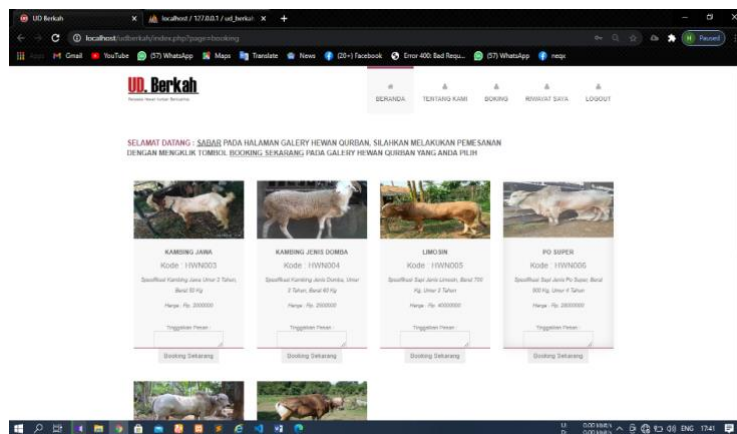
UD Berkah × localhost / 127.0.0.1 / ud_berkah × +

localhost/udberkah/index.php?page=booking

Apps Gmail YouTube (57) WhatsApp Maps Translate News (20+) Facebook Error 400: Bad Requ... (57) WhatsApp neqx

Paused

UD. Berkah
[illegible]

BERANDA TENTANG KAMI BOKING RIWAYAT SAYA LOGOUT

SELAMAT DATANG : SABAR PADA HALAMAN GALERY HEWAN QURBAN, SILAHKAN MELAKUKAN PEMESANAN DENGAN MENGKLIK TOMBOL BOOKING SEKARANG PADA GALERY HEWAN QURBAN YANG ANDA PILIH

KAMBING JAWA
Kode : HWN003
Spesifikasi Kambing Jawa Umur 2 Tahun, Berat 50 Kg
Harga : Rp. 2000000
Tinggalkan Pesan
Booking Sekarang

KAMBING JENIS DOMBA
Kode : HWN004
Spesifikasi Kambing Jenis Domba, Umur 2 Tahun, Berat 60 Kg
Harga : Rp. 2500000
Tinggalkan Pesan
Booking Sekarang

LIMOSIN
Kode : HWN005
Spesifikasi Sapi Jenis Limosin, Berat 700 Kg, Umur 3 Tahun
Harga : Rp. 45000000
Tinggalkan Pesan
Booking Sekarang

PO SUPER
Kode : HWN006
Spesifikasi Sapi Jenis Po Super, Berat 800 Kg, Umur 4 Tahun
Harga : Rp. 28000000
Tinggalkan Pesan
Booking Sekarang

ENG 17:41